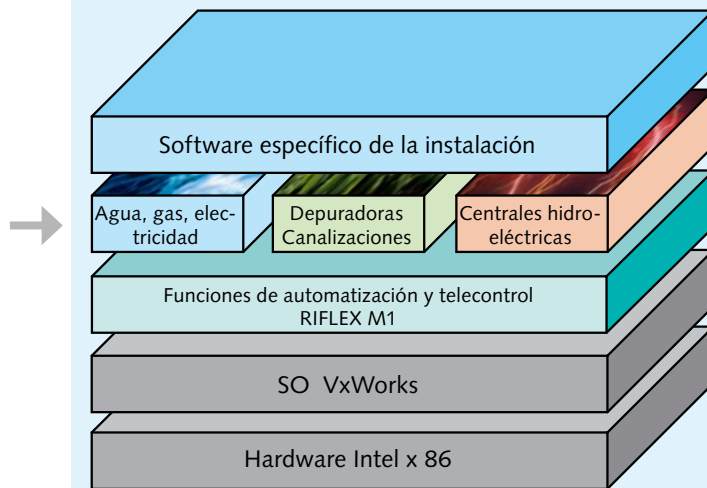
Software específico de la instalación

Agua, gas, electricidad

Depuradoras
Canalizaciones

Centrales hidroeléctricas

Funciones de automatización y telecontrol
RIFLEX M1

SO VxWorks

Hardware Intel x 86